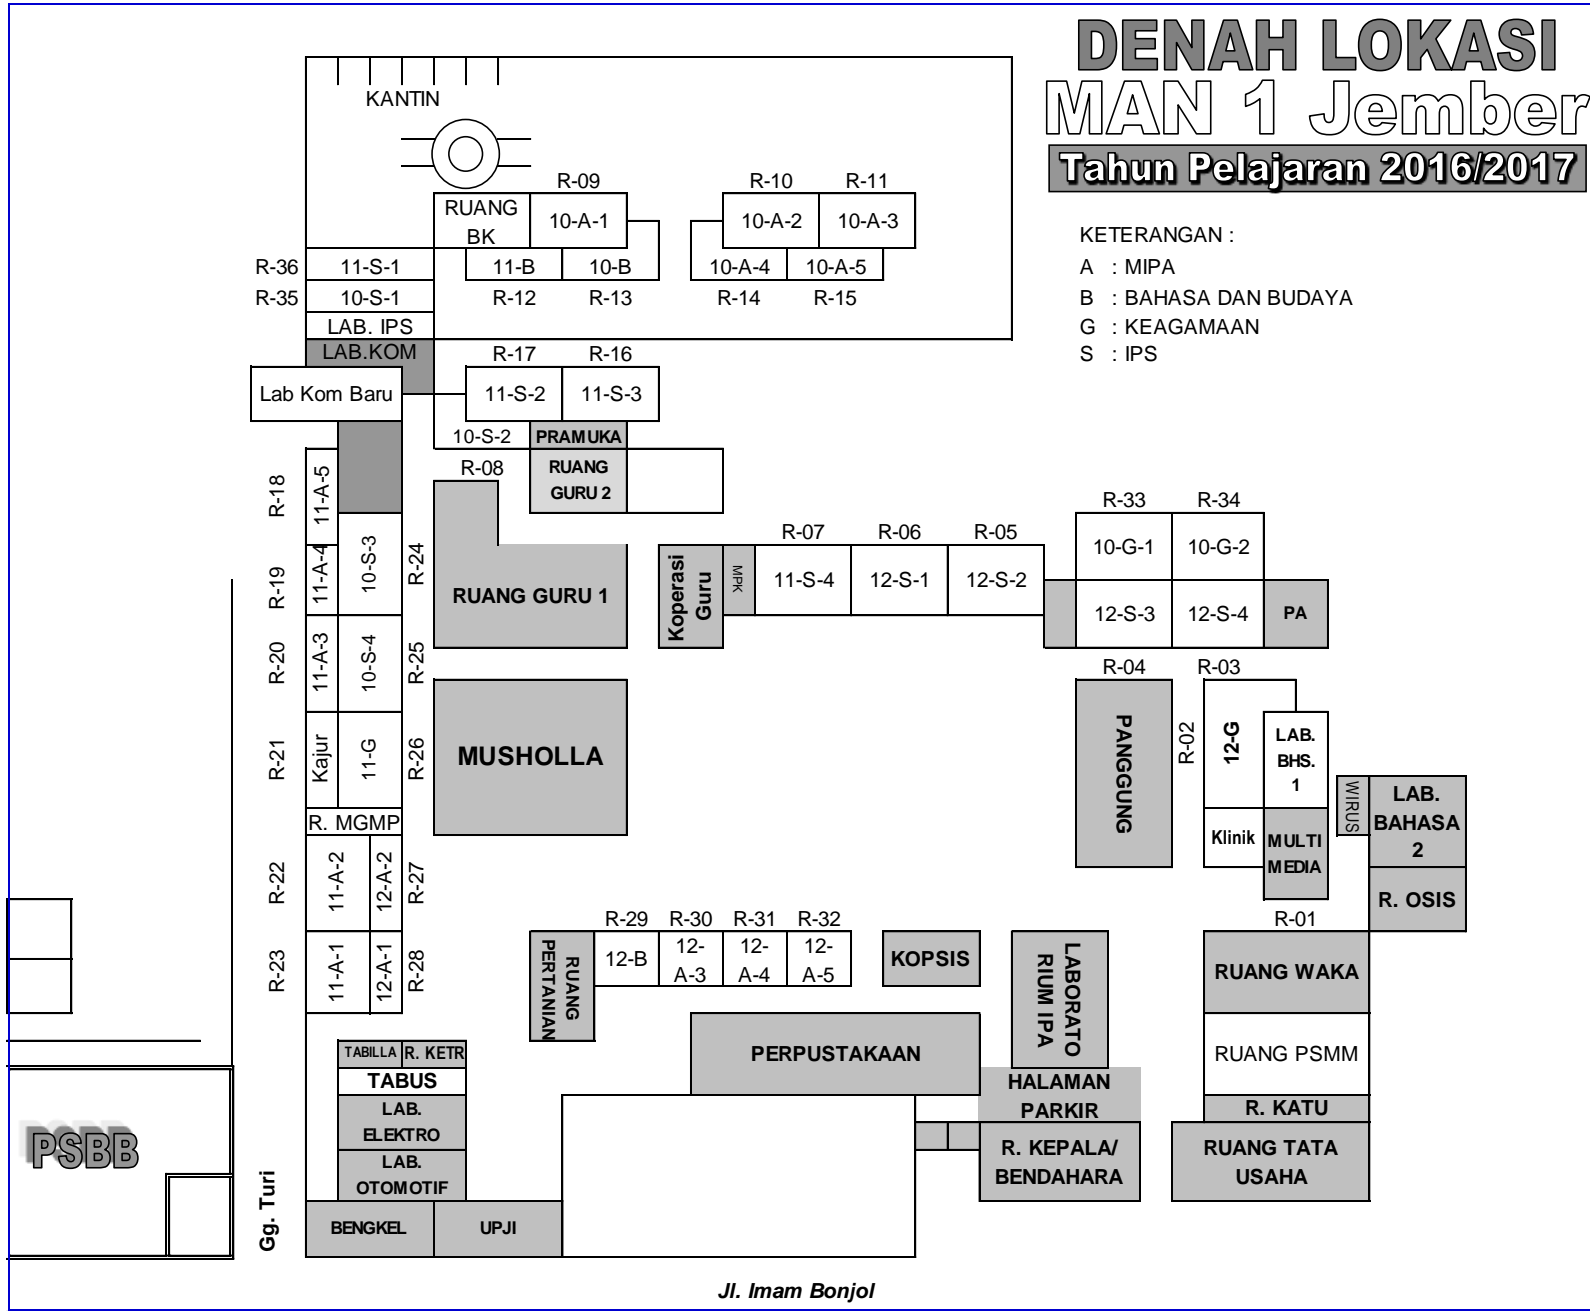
DENAH LOKASI
MAN 1 Jember
Tahun Pelajaran 2016/2017

KETERANGAN :
A : MIPA
B : BAHASA DAN BUDAYA
G : KEAGAMAAN
S : IPS

KANTIN

RUANG BK
R-09 10-A-1
R-10 10-A-2
R-11 10-A-3
R-36 11-S-1
R-35 10-S-1
11-B R-12
10-B R-13
10-A-4 R-14
10-A-5 R-15
LAB. IPS
LAB.KOM
Lab Kom Baru
R-17 11-S-2
R-16 11-S-3
10-S-2
PRAMUKA
RUANG GURU 2
R-08
RUANG GURU 1
R-18 11-A-5
R-19 11-A-4
10-S-3
R-24
R-20 11-A-3
10-S-4
R-25
R-21 Kajur
11-G
R-26
MUSHOLLA
R. MGMP
R-22 11-A-2
12-A-2 R-27
R-23 11-A-1
12-A-1 R-28
Koperasi Guru
MPK
R-07 11-S-4
R-06 12-S-1
R-05 12-S-2
R-33 10-G-1
R-34 10-G-2
12-S-3
12-S-4
PA
R-04
PANGGUNG
R-03
R-02
12-G
LAB. BHS. 1
Klinik
MULTI MEDIA
WIRUS
LAB. BAHASA 2
R. OSIS
R-01
RUANG WAKA
RUANG PSMM
R. KATU
RUANG TATA USAHA
RUANG PERTANIAN
R-29 12-B
R-30 12-A-3
R-31 12-A-4
R-32 12-A-5
KOPSIS
LABORATORIUM IPA
PERPUSTAKAAN
HALAMAN PARKIR
R. KEPALA/ BENDAHARA
TABILLA
R. KETR
TABUS
LAB. ELEKTRO
LAB. OTOMOTIF
BENGKEL
UPJI
PSBB
Gg. Turi
Jl. Imam Bonjol